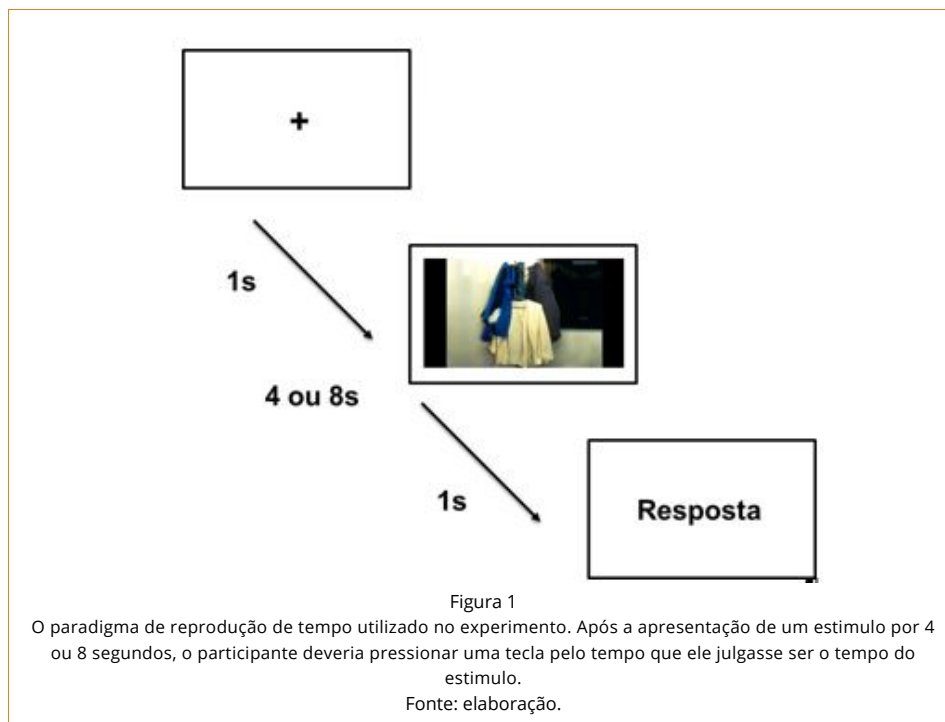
+

1s

4 ou 8s

1s

Resposta

Figura 1

O paradigma de reprodução de tempo utilizado no experimento. Após a apresentação de um estimulo por 4 ou 8 segundos, o participante deveria pressionar uma tecla pelo tempo que ele julgasse ser o tempo do estimulo.

Fonte: elaboração.